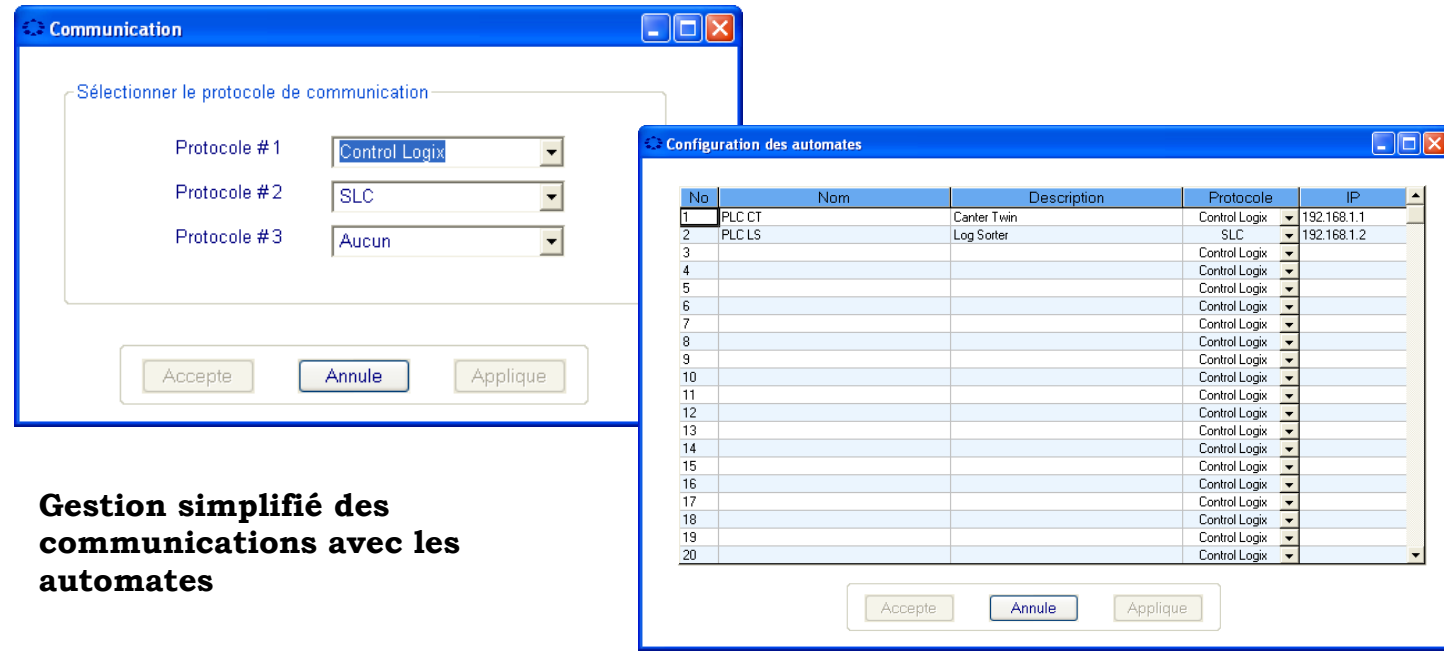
Communication

Sélectionner le protocole de communication

Protocole #1 Control Logix
Protocole #2 SLC
Protocole #3 Aucun

Accepte Annule Applique

Configuration des automates

| No | Nom | Description | Protocole | IP |
|---|---|---|---|---|
| 1 | PLC CT | Canter Twin | Control Logix | 192.168.1.1 |
| 2 | PLC LS | Log Sorter | SLC | 192.168.1.2 |
| 3 | | | Control Logix | |
| 4 | | | Control Logix | |
| 5 | | | Control Logix | |
| 6 | | | Control Logix | |
| 7 | | | Control Logix | |
| 8 | | | Control Logix | |
| 9 | | | Control Logix | |
| 10 | | | Control Logix | |
| 11 | | | Control Logix | |
| 12 | | | Control Logix | |
| 13 | | | Control Logix | |
| 14 | | | Control Logix | |
| 15 | | | Control Logix | |
| 16 | | | Control Logix | |
| 17 | | | Control Logix | |
| 18 | | | Control Logix | |
| 19 | | | Control Logix | |
| 20 | | | Control Logix | |

Accepte Annule Applique

Gestion simplifié des communications avec les automates